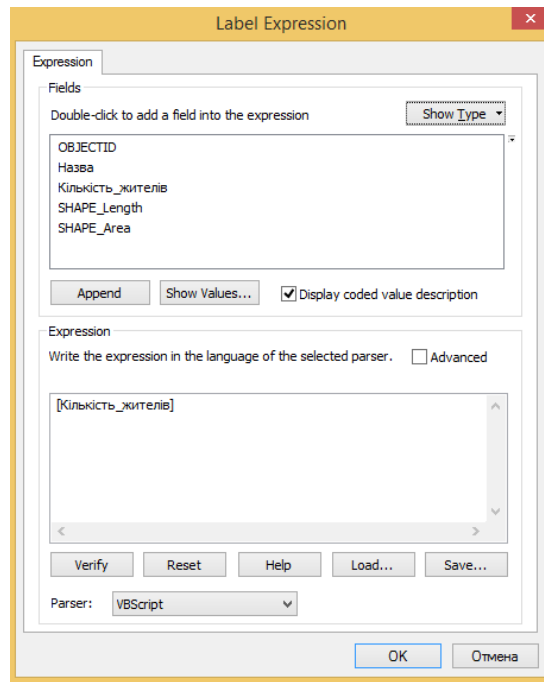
Label Expression

Expression

Fields

Double-click to add a field into the expression

Show Type

OBJECTID
Назва
Кількість_жителів
SHAPE_Length
SHAPE_Area

Append

Show Values...

Display coded value description

Expression

Write the expression in the language of the selected parser.

Advanced

[Кількість_жителів]

Verify

Reset

Help

Load...

Save...

Parser:

VBScript

OK

Отмена